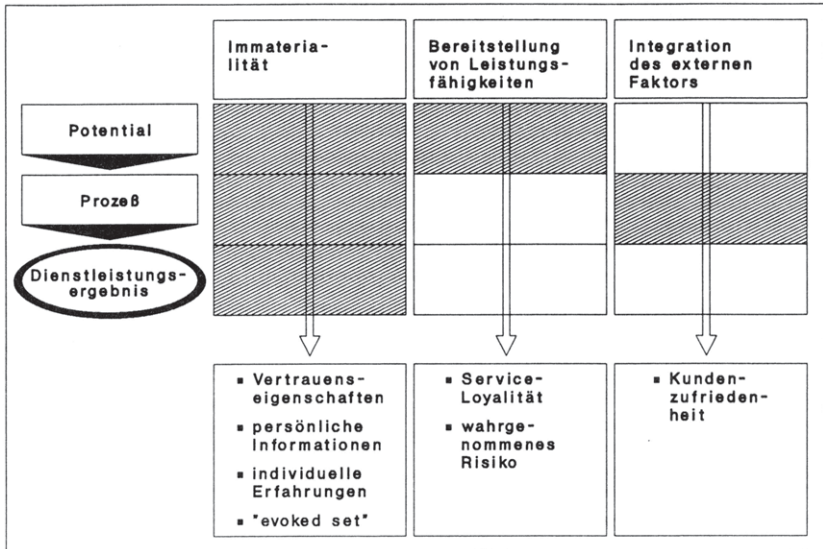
Immaterialität

Bereitstellung von Leistungsfähigkeiten

Integration des externen Faktors

Potential

Prozeß

Dienstleistungsergebnis

▪ Vertrauenseigenschaften
▪ persönliche Informationen
▪ individuelle Erfahrungen
▪ "evoked set"

▪ Service-Loyalität
▪ wahrgenommenes Risiko

▪ Kundenzufriedenheit